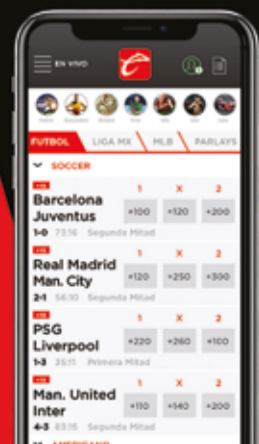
EN VIVO

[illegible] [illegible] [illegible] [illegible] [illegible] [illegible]

FUTBOL | LIGA MX | MLB | PARLAYS

SOCCER

LIVE
Barcelona
Juventus
1-0 73:16 Segunda Mitad
1 X 2
+100 +120 +200

LIVE
Real Madrid
Man. City
2-1 56:10 Segunda Mitad
1 X 2
+120 +250 +300

LIVE
PSG
Liverpool
1-3 35:11 Primera Mitad
1 X 2
+220 +260 +100

LIVE
Man. United
Inter
4-3 83:15 Segunda Mitad
1 X 2
+110 +140 +200

AMERICANO